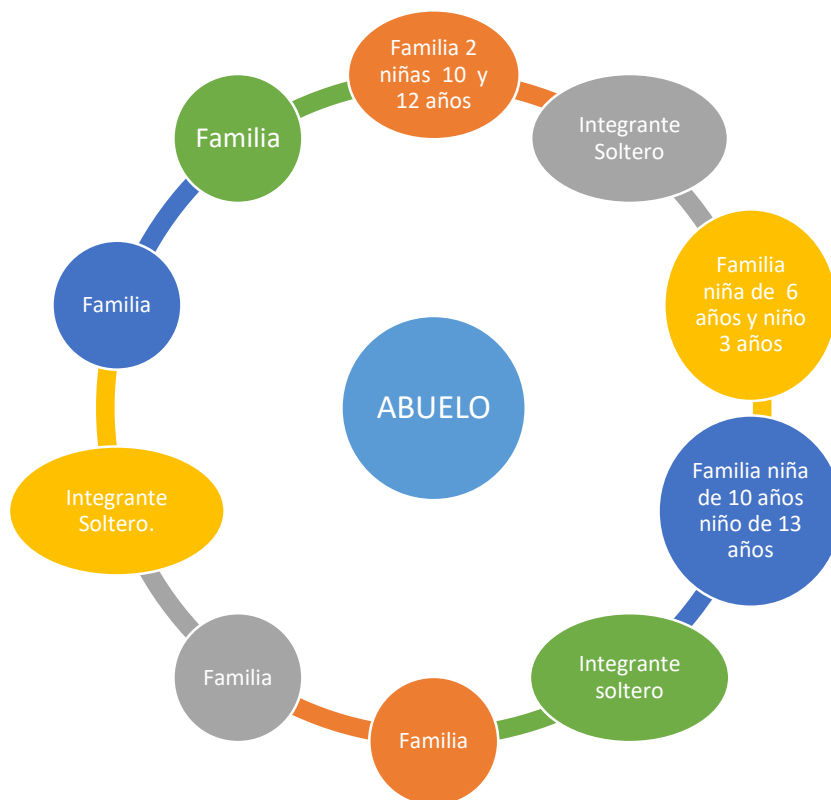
Familia 2 niñas 10 y 12 años

Integrante Soltero

Familia niña de 6 años y niño 3 años

Familia niña de 10 años niño de 13 años

Integrante soltero

Familia

Familia

Integrante Soltero.

Familia

Familia

ABUELO